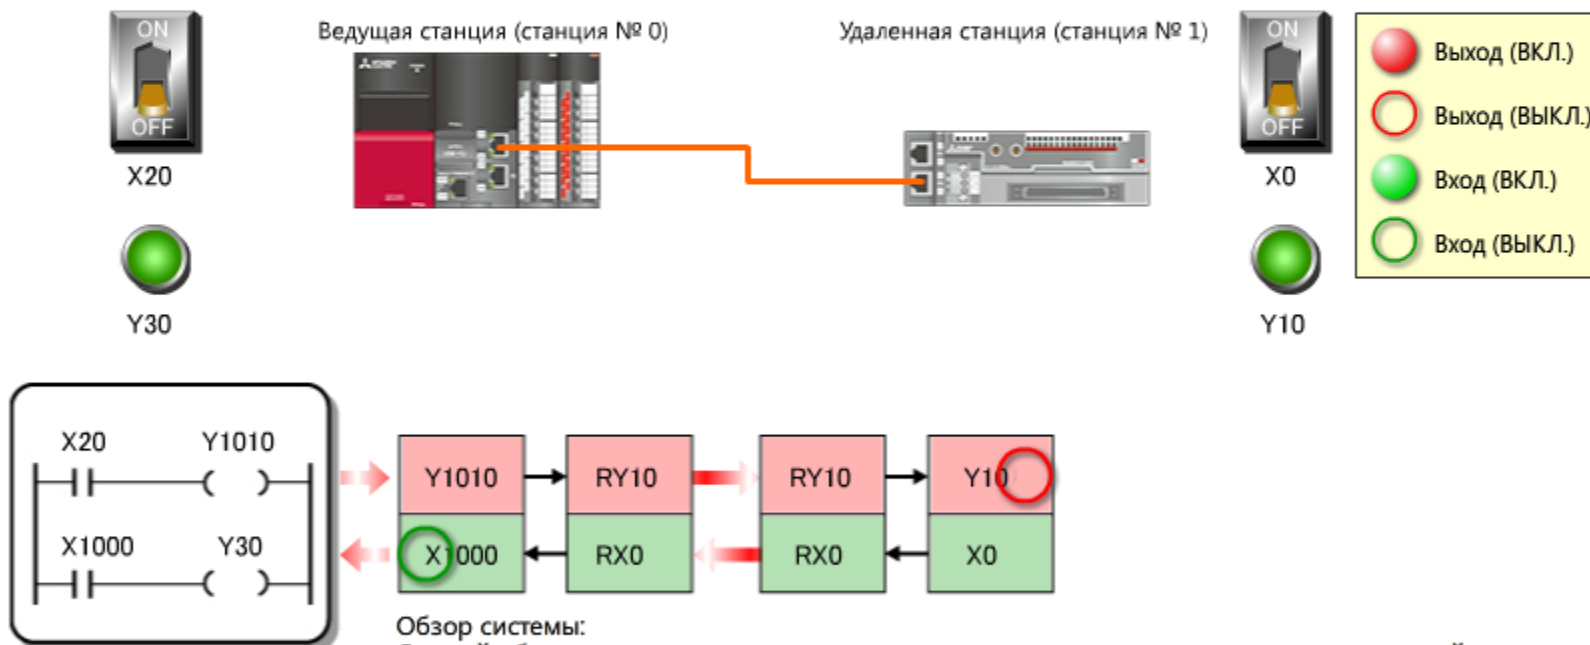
ON
OFF
X20

Y30

Ведущая станция (станция № 0)

Удаленная станция (станция № 1)

ON
OFF
X0

Y10

Выход (ВКЛ.)
Выход (ВЫКЛ.)
Вход (ВКЛ.)
Вход (ВЫКЛ.)

X20 Y1010
X1000 Y30

| Y1010 | RY10 | RY10 | Y10 |
|---|---|---|---|
| X1000 | RX0 | RX0 | X0 |

Обзор системы:
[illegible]